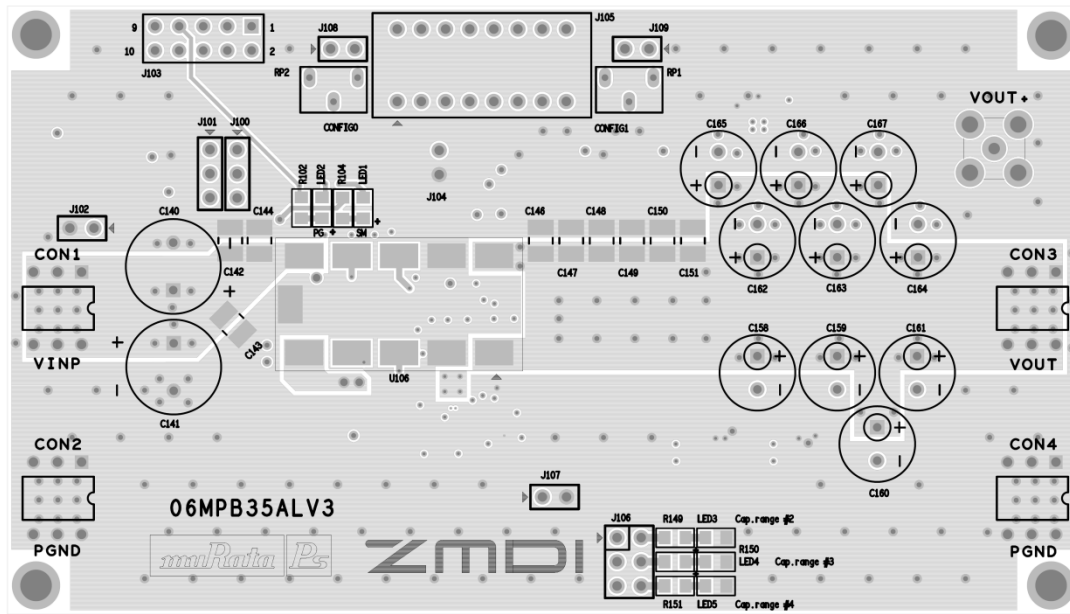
9
10
1
2
J103
J108
RP2
J105
J109
RP1
CONFIG0
CONFIG1
VOUT +
J101
J100
R102
LED2
R104
LED1
PG +
SW +
J104
C165
C166
C167
+
+
+
J102
C140
C144
C146
C148
C150
CON1
C142
C147
C149
C151
CON3
+
C162
C163
C164
+
C143
VINP
+
U106
C158
C159
C161
VOUT
C141
C160
CON2
CON4
J107
06MPB35ALV3
J106
R149
LED3
Cap.range #2
R150
LED4
Cap.range #3
PGND
muRata
Ps
ZMDI
R151
LED5
Cap.range #4
PGND